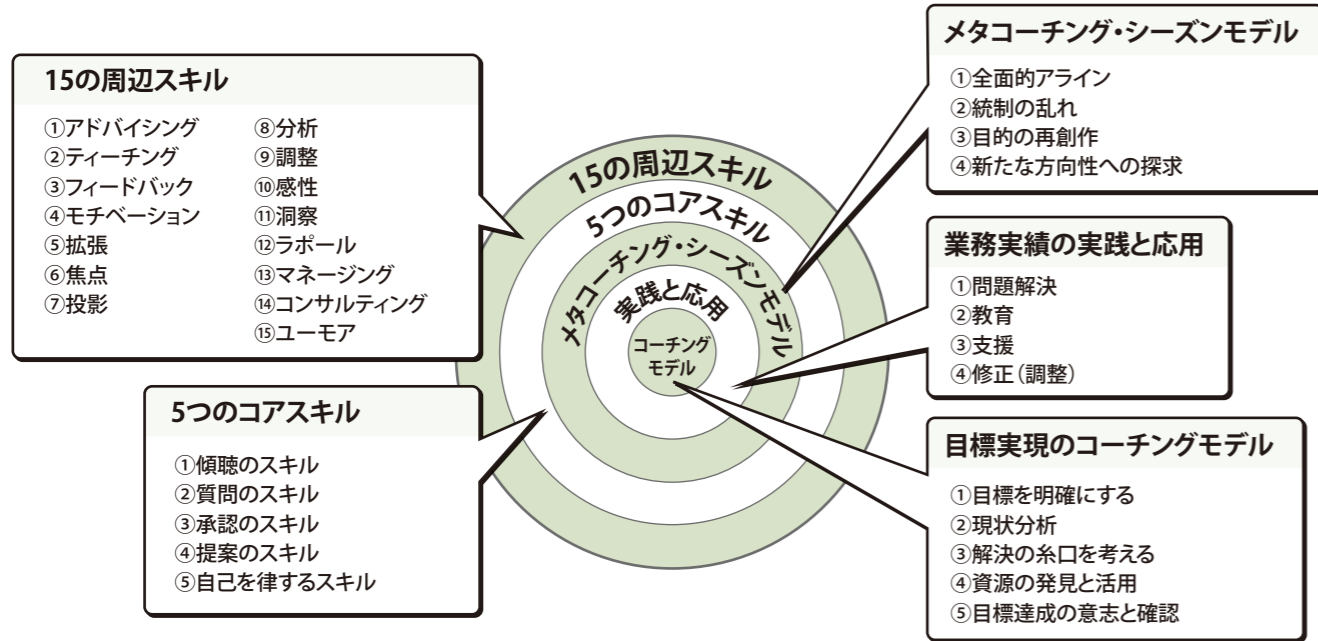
15の周辺スキル

①アドバイシング
②ティーチング
③フィードバック
④モチベーション
⑤拡張
⑥焦点
⑦投影

⑧分析
⑨調整
⑩感性
⑪洞察
⑫ラポール
⑬マネージング
⑭コンサルティング
⑮ユーモア

メタコーチング・シーズンモデル

①全面的アラライン
②統制の乱れ
③目的の再創作
④新たな方向性への探求

15の周辺スキル
5つのコアスキル
メタコーチング・シーズンモデル
実践と応用
コーチングモデル

業務実績の実践と応用

①問題解決
②教育
③支援
④修正（調整）

5つのコアスキル

①傾聴のスキル
②質問のスキル
③承認のスキル
④提案のスキル
⑤自己を律するスキル

目標実現のコーチングモデル

①目標を明確にする
②現状分析
③解決の糸口を考える
④資源の発見と活用
⑤目標達成の意志と確認